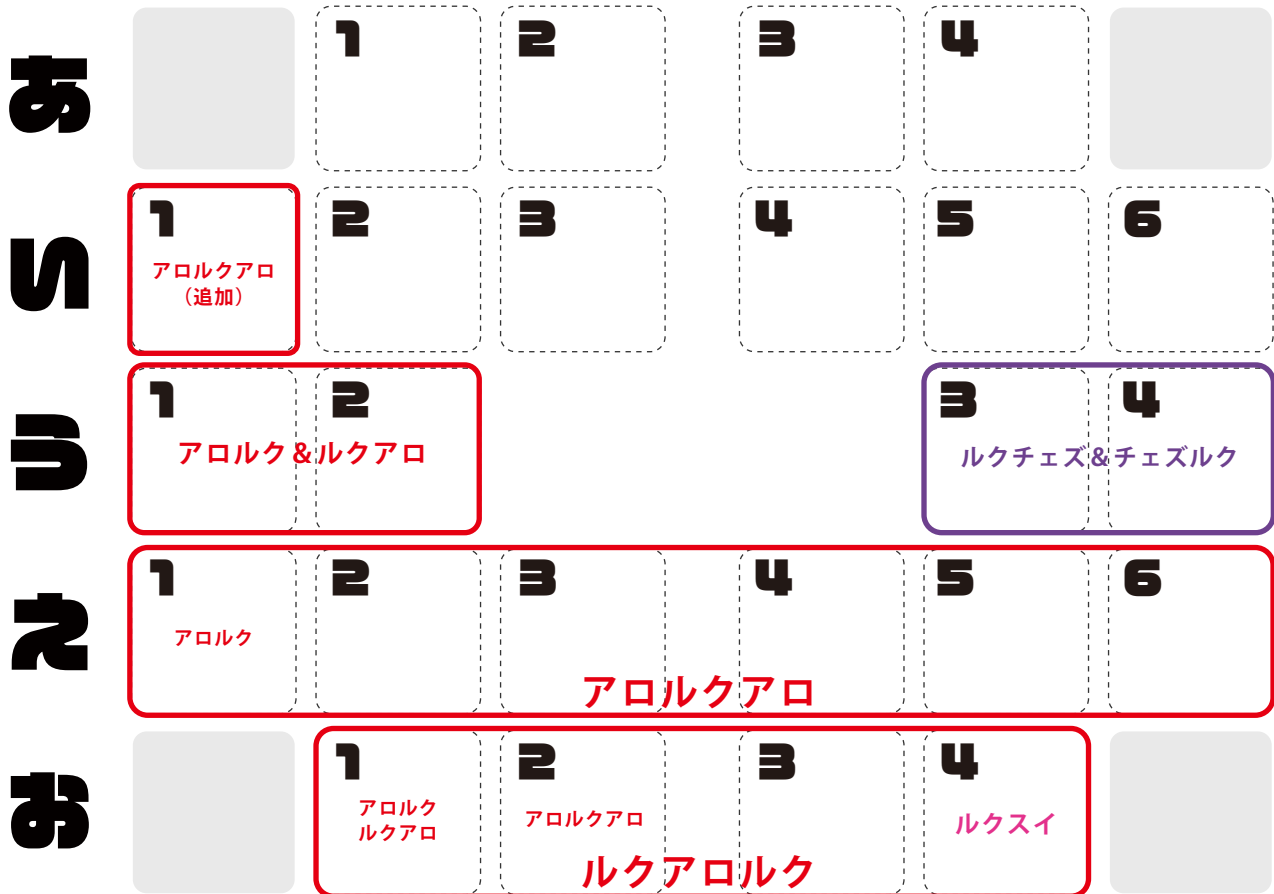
あ
1
2
3
4

い
1
アロルクアロ
(追加)
2
3
4
5
6

う
1
2
アロルク＆ルクアロ
3
4
ルクチェズ＆チェズルク

え
1
アロルク
2
3
4
5
6
アロルクアロ

お
1
アロルク
ルクアロ
2
アロルクアロ
3
4
ルクスイ
ルクアロルク